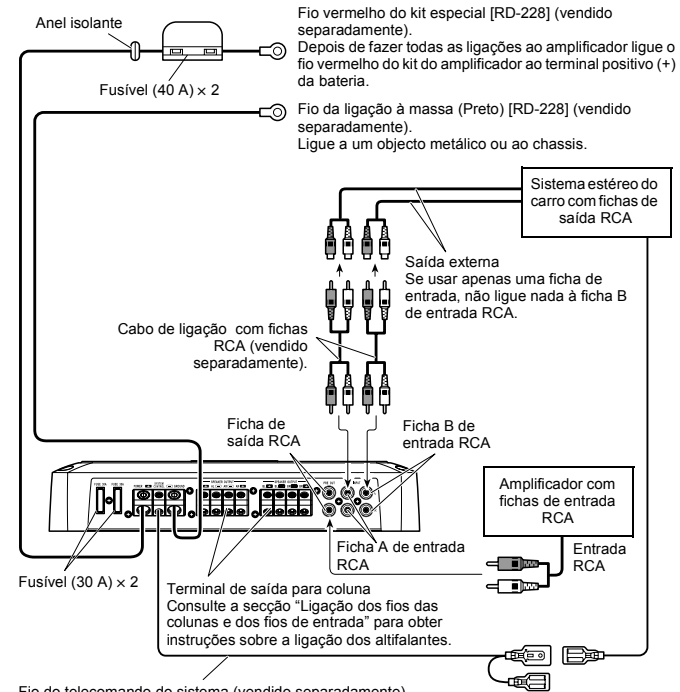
Anel isolante

Fusível (40 A) × 2

Fio vermelho do kit especial [RD-228] (vendido separadamente).
Depois de fazer todas as ligações ao amplificador ligue o fio vermelho do kit do amplificador ao terminal positivo (+) da bateria.

Fio da ligação à massa (Preto) [RD-228] (vendido separadamente).
Ligue a um objecto metálico ou ao chassis.

Sistema estéreo do carro com fichas de saída RCA

Saída externa
Se usar apenas uma ficha de entrada, não ligue nada à ficha B de entrada RCA.

Cabo de ligação com fichas RCA (vendido separadamente).

Ficha de saída RCA

Ficha B de entrada RCA

Amplificador com fichas de entrada RCA

Ficha A de entrada RCA

Entrada RCA

Fusível (30 A) × 2

Terminal de saída para coluna
Consulte a secção "Ligação dos fios das colunas e dos fios de entrada" para obter instruções sobre a ligação dos altifalantes.

Fio do telecomando do sistema (vendido separadamente).